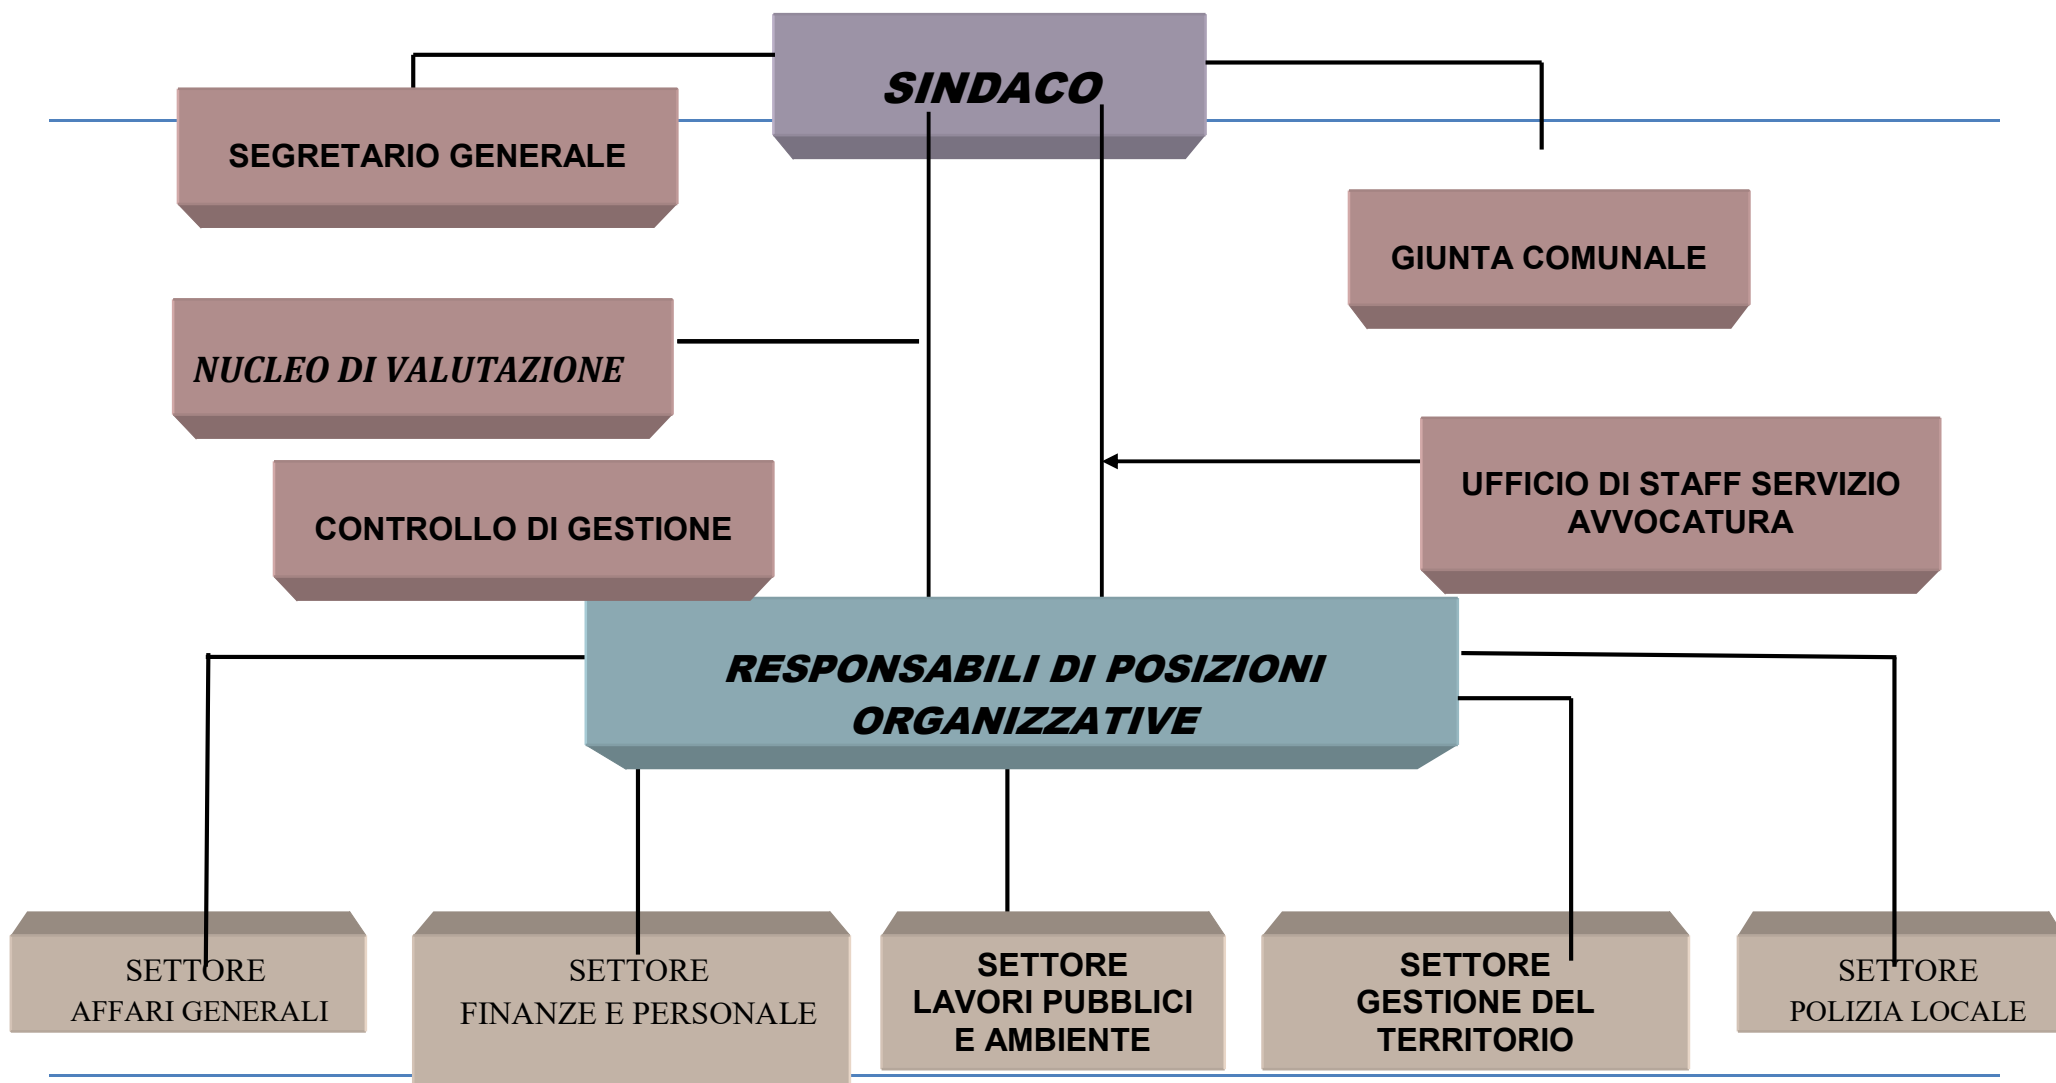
SINDACO

SEGRETARIO GENERALE

GIUNTA COMUNALE

NUCLEO DI VALUTAZIONE

CONTROLLO DI GESTIONE

UFFICIO DI STAFF SERVIZIO AVVOCATURA

RESPONSABILI DI POSIZIONI ORGANIZZATIVE

SETTORE AFFARI GENERALI

SETTORE FINANZE E PERSONALE

SETTORE LAVORI PUBBLICI E AMBIENTE

SETTORE GESTIONE DEL TERRITORIO

SETTORE POLIZIA LOCALE